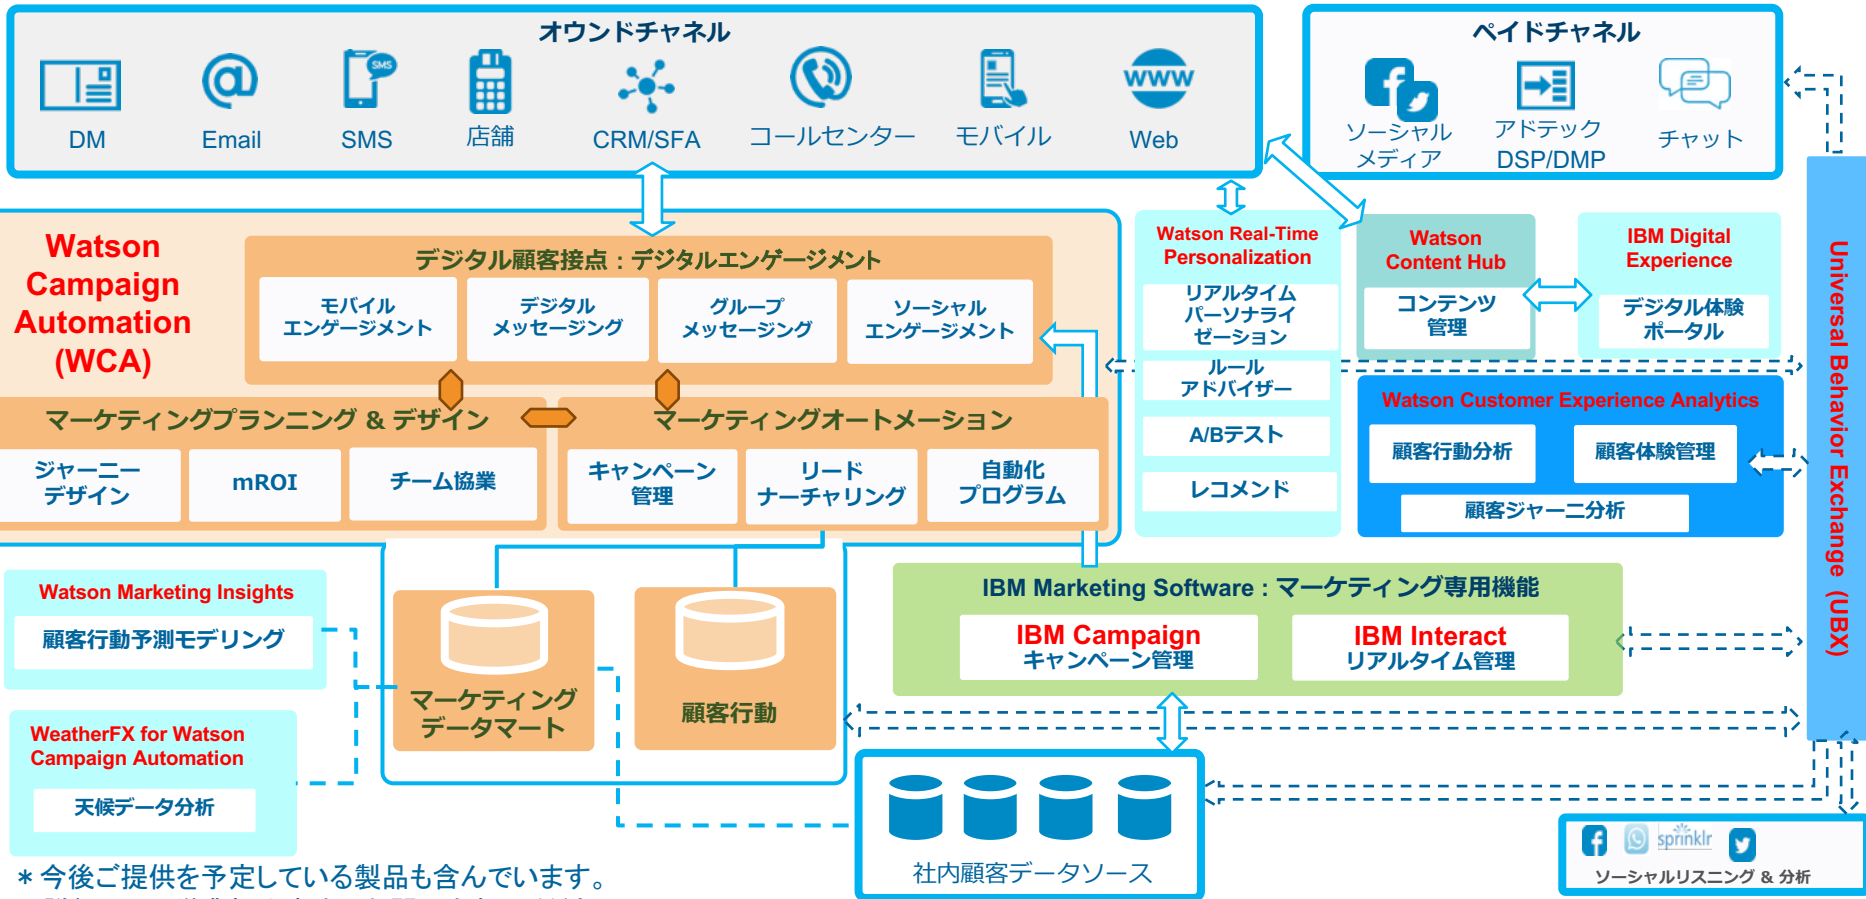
オウンドチャネル

DM Email SMS 店舗 CRM/SFA コールセンター モバイル Web

ペイドチャネル

ソーシャル メディア
アドテック DSP/DMP
チャット

Watson Campaign Automation (WCA)

デジタル顧客接点：デジタルエンゲージメント

モバイル エンゲージメント
デジタル メッセージング
グループ メッセージング
ソーシャル エンゲージメント

マーケティングプランニング & デザイン

ジャーニー デザイン
mROI
チーム協業

マーケティングオートメーション

キャンペーン 管理
リード ナーチャリング
自動化 プログラム

Watson Real-Time Personalization

リアルタイム パーソナライ ゼーション
ルール アドバイザー
A/Bテスト
レコメンド

Watson Content Hub

コンテンツ 管理

IBM Digital Experience

デジタル体験 ポータル

Watson Customer Experience Analytics

顧客行動分析
顧客体験管理
顧客ジャーニー分析

Universal Behavior Exchange (UBX)

Watson Marketing Insights

顧客行動予測モデリング

WeatherFX for Watson Campaign Automation

天候データ分析

マーケティング データマート

顧客行動

IBM Marketing Software：マーケティング専用機能

IBM Campaign キャンペーン管理

IBM Interact リアルタイム管理

社内顧客データソース

sprinklr

ソーシャルリスニング & 分析

＊今後ご提供を予定している製品も含んでいます。